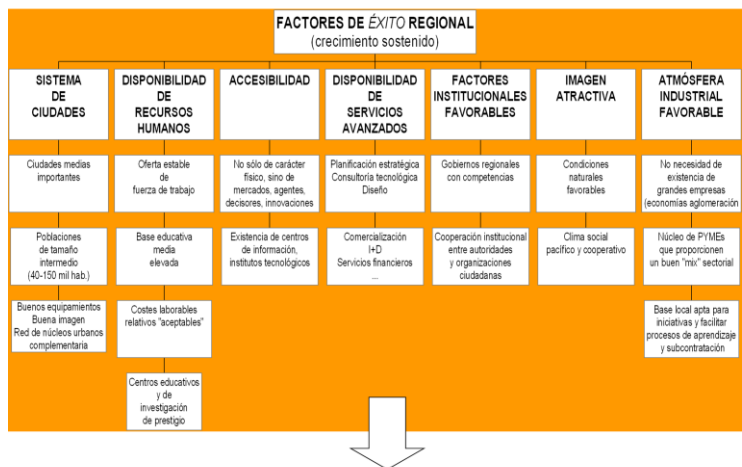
FACTORES DE ÉXITO REGIONAL
(crecimiento sostenido)

SISTEMA DE CIUDADES

Ciudades medias importantes

Poblaciones de tamaño intermedio (40-150 mil hab.)

Buenos equipamientos
Buena imagen
Red de núcleos urbanos complementaria

DISPONIBILIDAD DE RECURSOS HUMANOS

Oferta estable de fuerza de trabajo

Base educativa media elevada

Costes laborables relativos "aceptables"

Centros educativos y de investigación de prestigio

ACCESIBILIDAD

No sólo de carácter físico, sino de mercados, agentes, decisores, innovaciones

Existencia de centros de información, institutos tecnológicos

DISPONIBILIDAD DE SERVICIOS AVANZADOS

Planificación estratégica
Consultoría tecnológica
Diseño

Comercialización
I+D
Servicios financieros
...

FACTORES INSTITUCIONALES FAVORABLES

Gobiernos regionales con competencias

Cooperación institucional entre autoridades y organizaciones ciudadanas

IMAGEN ATRACTIVA

Condiciones naturales favorables

Clima social pacífico y cooperativo

ATMÓSFERA INDUSTRIAL FAVORABLE

No necesidad de existencia de grandes empresas (economías aglomeración

Núcleo de PYMEs que proporcionen un buen "mix" sectorial

Base local apta para iniciativas y facilitar procesos de aprendizaje y subcontratación